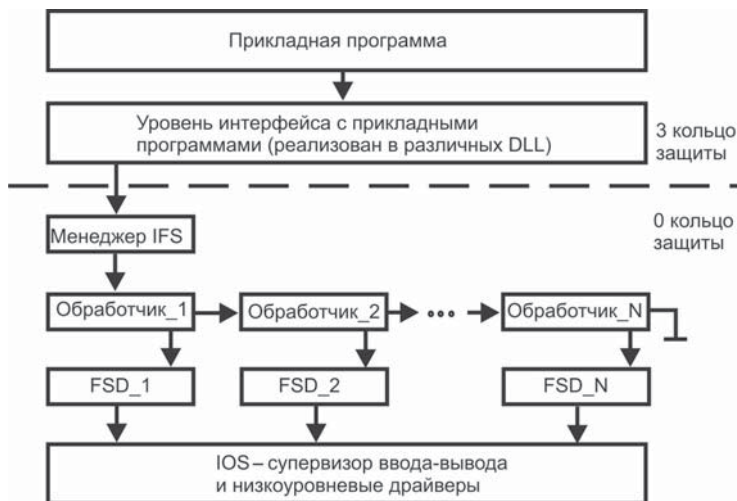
Прикладная программа

Уровень интерфейса с прикладными программами (реализован в различных DLL)

3 кольцо защиты

0 кольцо защиты

Менеджер IFS

Обработчик_1

Обработчик_2

•••

Обработчик_N

FSD_1

FSD_2

FSD_N

IOS – супервизор ввода-вывода и низкоуровневые драйверы